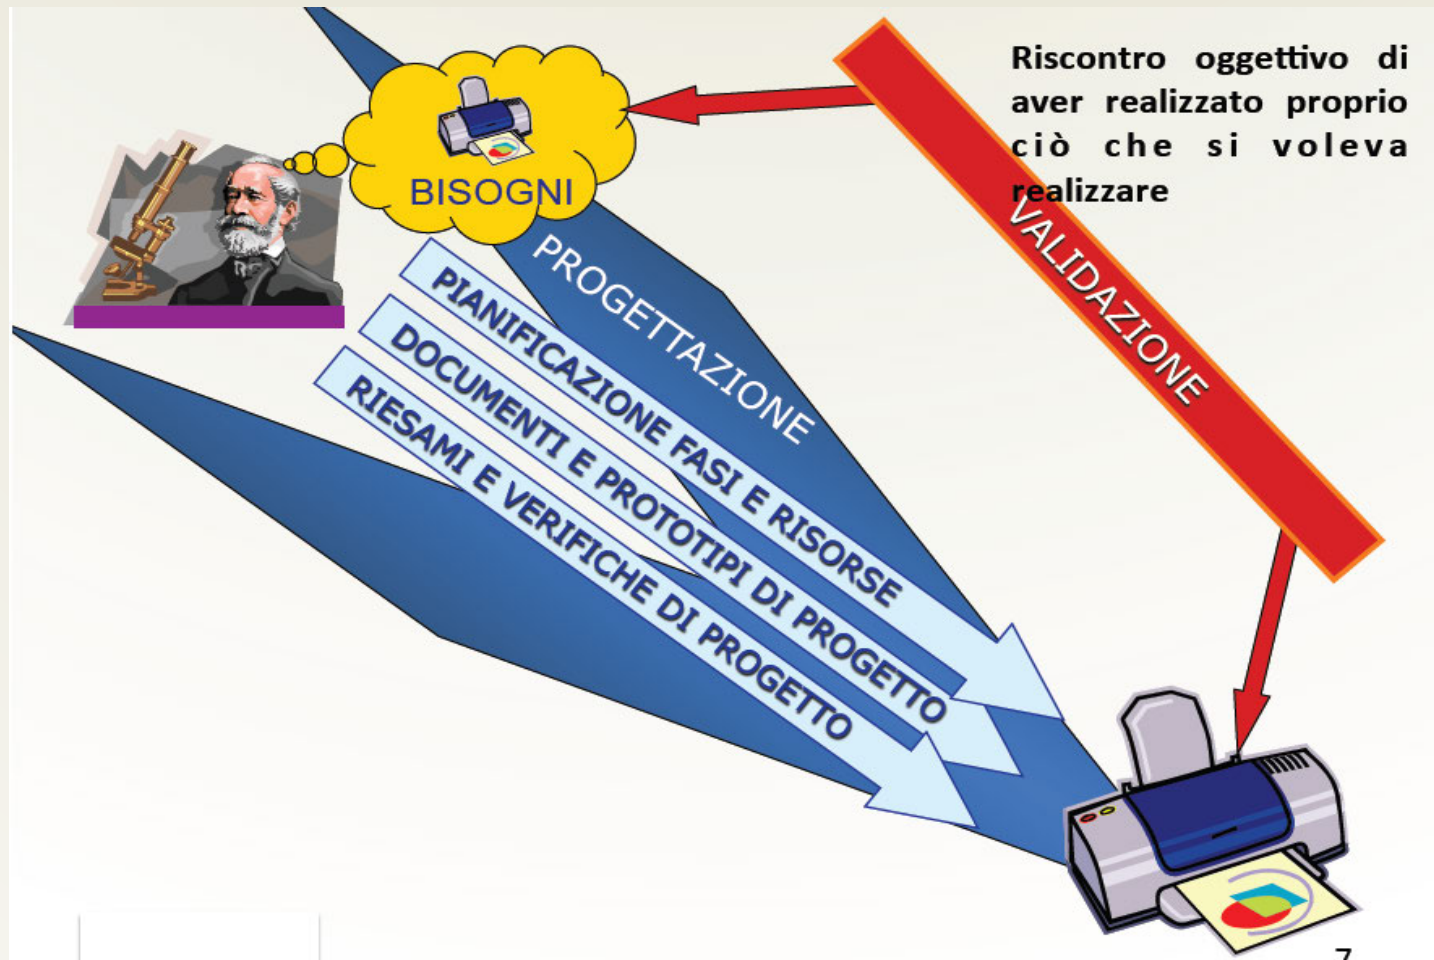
Riscontro oggettivo di aver realizzato proprio ciò che si voleva realizzare

BISOGNI

VALIDAZIONE

PROGETTAZIONE

PIANIFICAZIONE FASI E RISORSE

DOCUMENTI E PROTOTIPI DI PROGETTO

RIESAMI E VERIFICHE DI PROGETTO

7